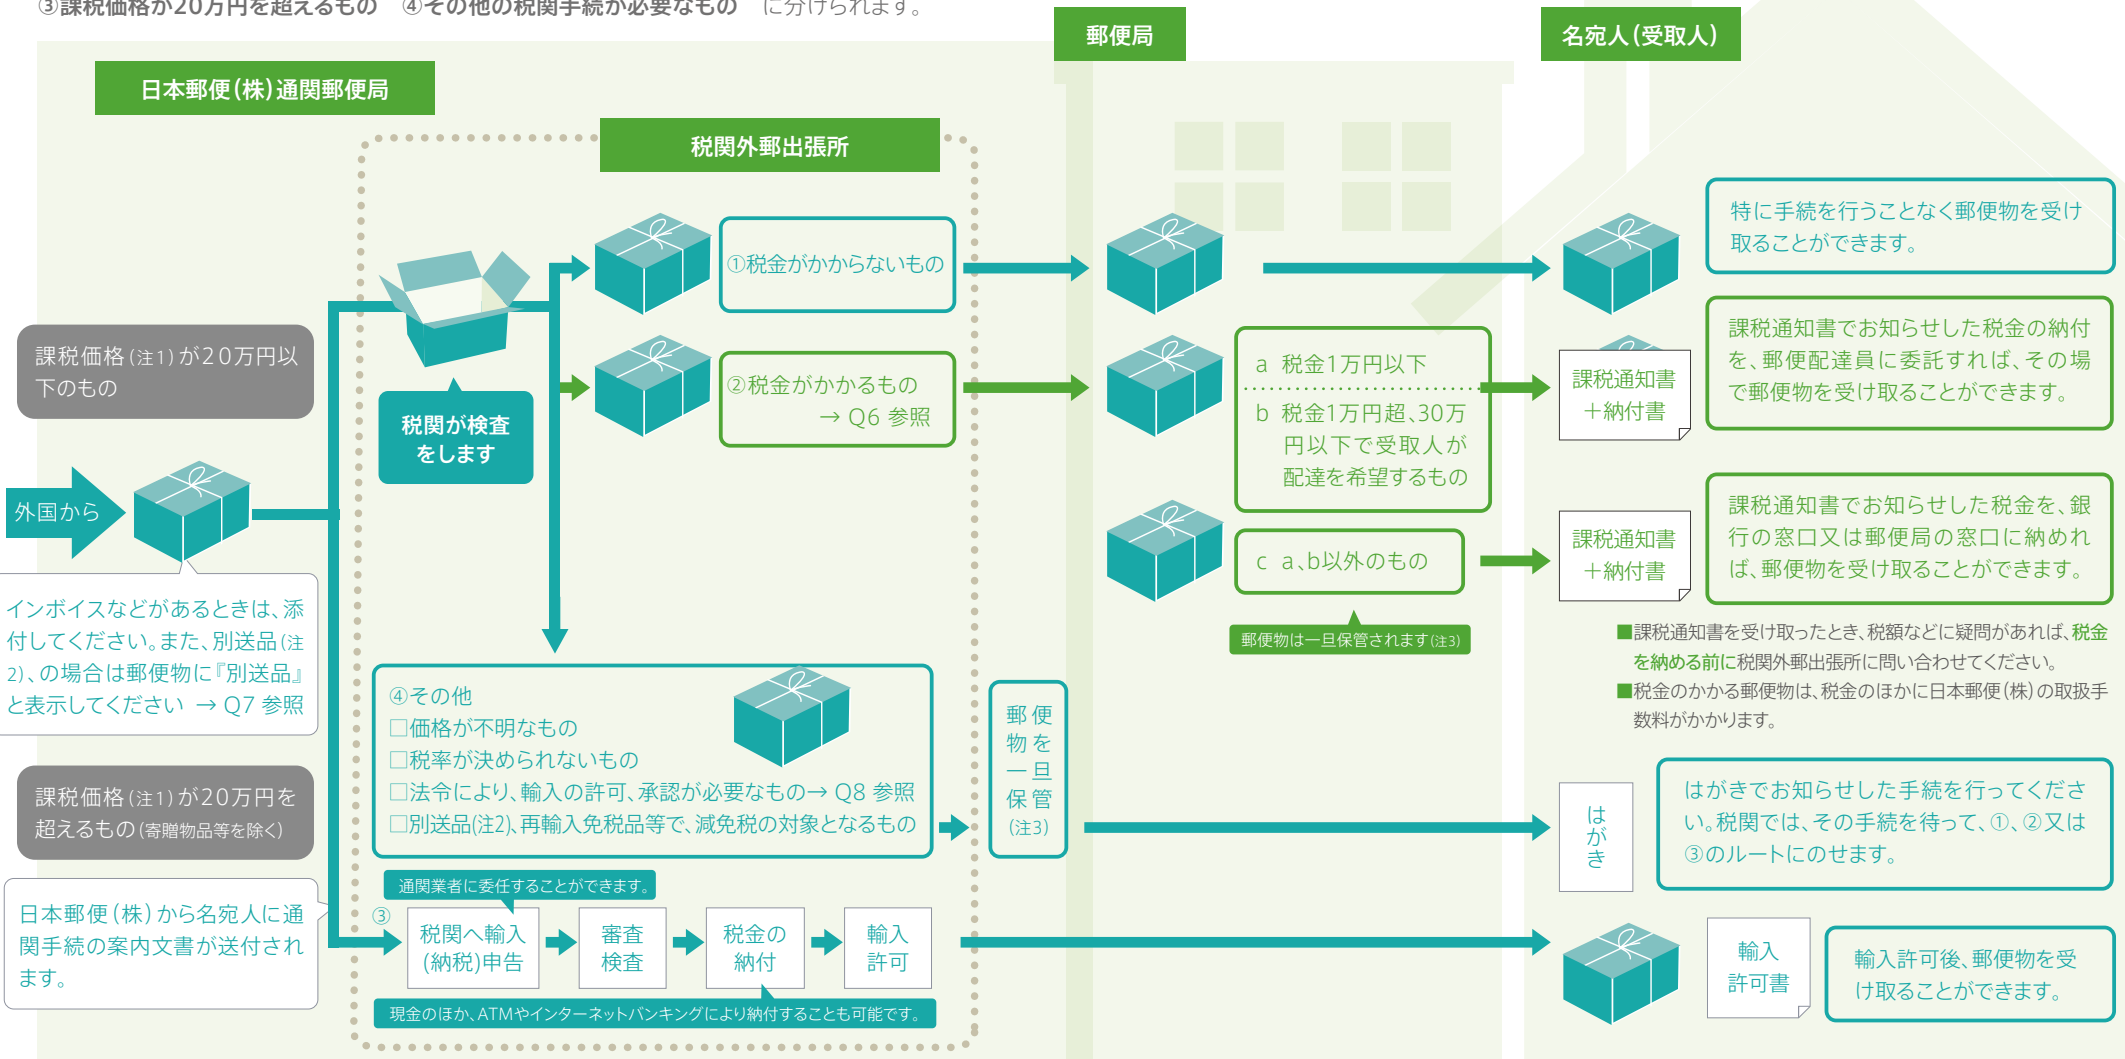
③課税価格が20万円を超えるもの　④その他の税関手続が必要なもの　に分けられます。

郵便局

名宛人(受取人)

日本郵便(株)通関郵便局

税関外郵出張所

①税金がかからないもの

特に手続を行うことなく郵便物を受け取ることができます。

課税価格(注1)が20万円以下のもの

②税金がかかるもの → Q6 参照

a 税金1万円以下

b 税金1万円超、30万円以下で受取人が配達を希望するもの

課税通知書＋納付書

課税通知書でお知らせした税金の納付を、郵便配達員に委託すれば、その場で郵便物を受け取ることができます。

税関が検査をします

外国から

c a、b以外のもの

課税通知書＋納付書

課税通知書でお知らせした税金を、銀行の窓口又は郵便局の窓口に納めれば、郵便物を受け取ることができます。

インボイスなどがあるときは、添付してください。また、別送品(注2)、の場合は郵便物に『別送品』と表示してください → Q7 参照

郵便物は一旦保管されます(注3)

■課税通知書を受け取ったとき、税額などに疑問があれば、税金を納める前に税関外郵出張所に問い合わせてください。
■税金のかかる郵便物は、税金のほかに日本郵便(株)の取扱手数料がかかります。

④その他
□価格が不明なもの
□税率が決められないもの
□法令により、輸入の許可、承認が必要なもの→ Q8 参照
□別送品(注2)、再輸入免税品等で、減免税の対象となるもの

郵便物を一旦保管(注3)

課税価格(注1)が20万円を超えるもの(寄贈物品等を除く)

はがき

はがきでお知らせした手続を行ってください。税関では、その手続を待って、①、②又は③のルートにのせます。

通関業者に委任することができます。

日本郵便(株)から名宛人に通関手続の案内文書が送付されます。

③ 税関へ輸入(納税)申告 → 審査検査 → 税金の納付 → 輸入許可

輸入許可書

輸入許可後、郵便物を受け取ることができます。

現金のほか、ATMやインターネットバンキングにより納付することも可能です。